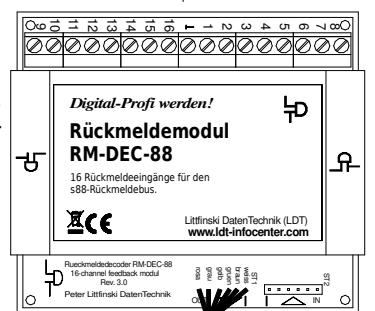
9 10 11 12 13 14 15 16 1 2 3 4 5 6 7 8

Digital-Profi werden!

Rückmeldemodul
RM-DEC-88

16 Rückmeldeeingänge für den s88-Rückmeldebus.

CE

Littfinski DatenTechnik (LDT)
www.ldt-infocenter.com

Rueckmeldedecoder RM-DEC-88
16-channel feedback modul
Rev. 3.0
Peter Littfinski DatenTechnik

rosa grau gelb grün braun weiss

ST1

ST2

IN